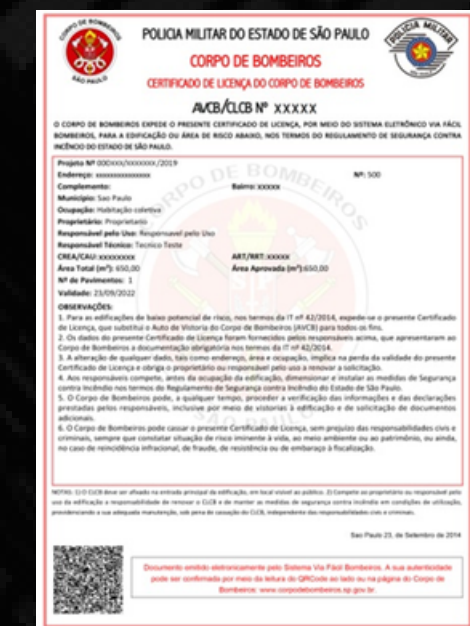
CORPO DE BOMBEIROS SÃO PAULO

POLICIA MILITAR DO ESTADO DE SÃO PAULO

CORPO DE BOMBEIROS

CERTIFICADO DE LICENÇA DO CORPO DE BOMBEIROS

POLICIA MILITAR

AVCB/CLCB Nº XXXXX

O CORPO DE BOMBEIROS EXPEDE O PRESENTE CERTIFICADO DE LICENÇA, POR MEIO DO SISTEMA ELETRÔNICO VIA FÁCIL BOMBEIROS, PARA A EDIFICAÇÃO OU ÁREA DE RISCO ABAIXO, NOS TERMOS DO REGULAMENTO DE SEGURANÇA CONTRA INCÊNDIO DO ESTADO DE SÃO PAULO.

Projeto Nº 000xxx/xxxxxxx/2019
Endereço: xxxxxxxxxxxxxx Nº: 500
Complemento: Bairro: xxxxx
Município: Sao Paulo
Ocupação: Habitação coletiva
Proprietário: Proprietario
Responsável pelo Uso: Responsavel pelo Uso
Responsável Técnico: Tecnico Teste
CREA/CAU: xxxxxxxx ART/RRT: xxxxx
Área Total (m²): 650,00 Área Aprovada (m²):650,00
Nº de Pavimentos: 1
Validade: 23/09/2022

CORPO DE BOMBEIROS

OBSERVAÇÕES:
1. Para as edificações de baixo potencial de risco, nos termos da IT nº 42/2014, expede-se o presente Certificado de Licença, que substitui o Auto de Vistoria do Corpo de Bombeiros (AVCB) para todos os fins.
2. Os dados do presente Certificado de Licença foram fornecidos pelos responsáveis acima, que apresentaram ao Corpo de Bombeiros a documentação obrigatória nos termos da IT nº 42/2014.
3. A alteração de qualquer dado, tais como endereço, área e ocupação, implica na perda da validade do presente Certificado de Licença e obriga o proprietário ou responsável pelo uso a renovar a solicitação.
4. Aos responsáveis compete, antes da ocupação da edificação, dimensionar e instalar as medidas de Segurança contra Incêndio nos termos do Regulamento de Segurança contra Incêndio do Estado de São Paulo.
5. O Corpo de Bombeiros pode, a qualquer tempo, proceder a verificação das informações e das declarações prestadas pelos responsáveis, inclusive por meio de vistorias à edificação e de solicitação de documentos adicionais.
6. O Corpo de Bombeiros pode cassar o presente Certificado de Licença, sem prejuízo das responsabilidades civis e criminais, sempre que constatar situação de risco iminente à vida, ao meio ambiente ou ao patrimônio, ou ainda, no caso de reincidência infracional, de fraude, de resistência ou de embaraço à fiscalização.

NOTAS: 1) O CLCB deve ser afixado na entrada principal da edificação, em local visível ao público. 2) Compete ao proprietário ou responsável pelo uso da edificação a responsabilidade de renovar o CLCB e de manter as medidas de segurança contra incêndio em condições de utilização, providenciando a sua adequada manutenção, sob pena de cassação do CLCB, independente das responsabilidades civis e criminais.

Sao Paulo 23, de Setembro de 2014

Documento emitido eletronicamente pelo Sistema Via Fácil Bombeiros. A sua autenticidade pode ser confirmada por meio da leitura do QRCode ao lado ou na página do Corpo de Bombeiros: www.corpodebombeiros.sp.gov.br.